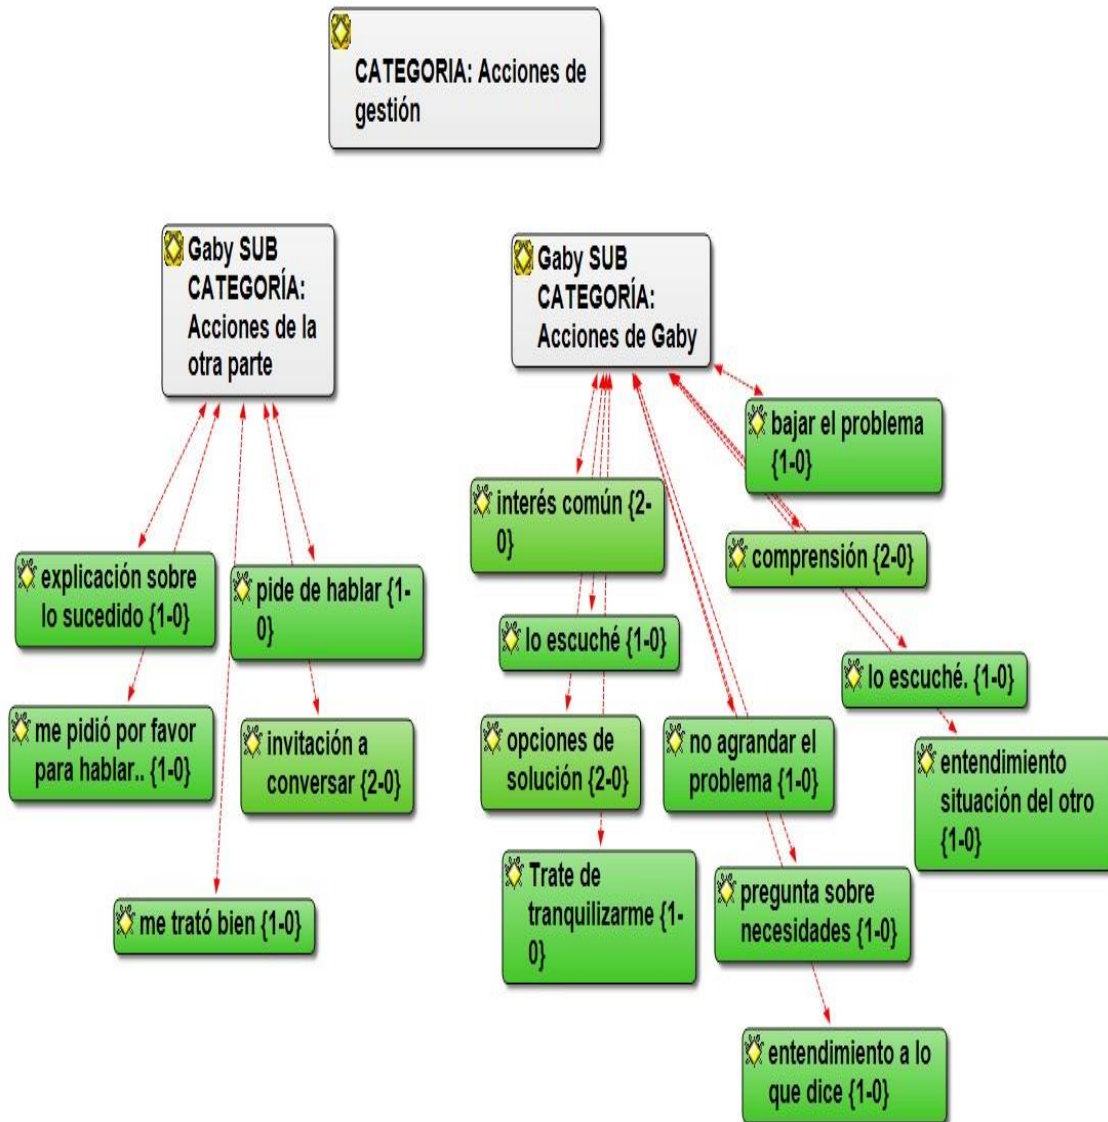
CATEGORIA: Acciones de gestión

Gaby SUB CATEGORÍA: Acciones de la otra parte

Gaby SUB CATEGORÍA: Acciones de Gaby

bajar el problema {1-0}

interés común {2-0}

comprensión {2-0}

explicación sobre lo sucedido {1-0}

pide de hablar {1-0}

lo escuché {1-0}

lo escuché. {1-0}

me pidió por favor para hablar.. {1-0}

invitación a conversar {2-0}

opciones de solución {2-0}

no agrandar el problema {1-0}

entendimiento situación del otro {1-0}

Trate de tranquilizarme {1-0}

pregunta sobre necesidades {1-0}

me trató bien {1-0}

entendimiento a lo que dice {1-0}